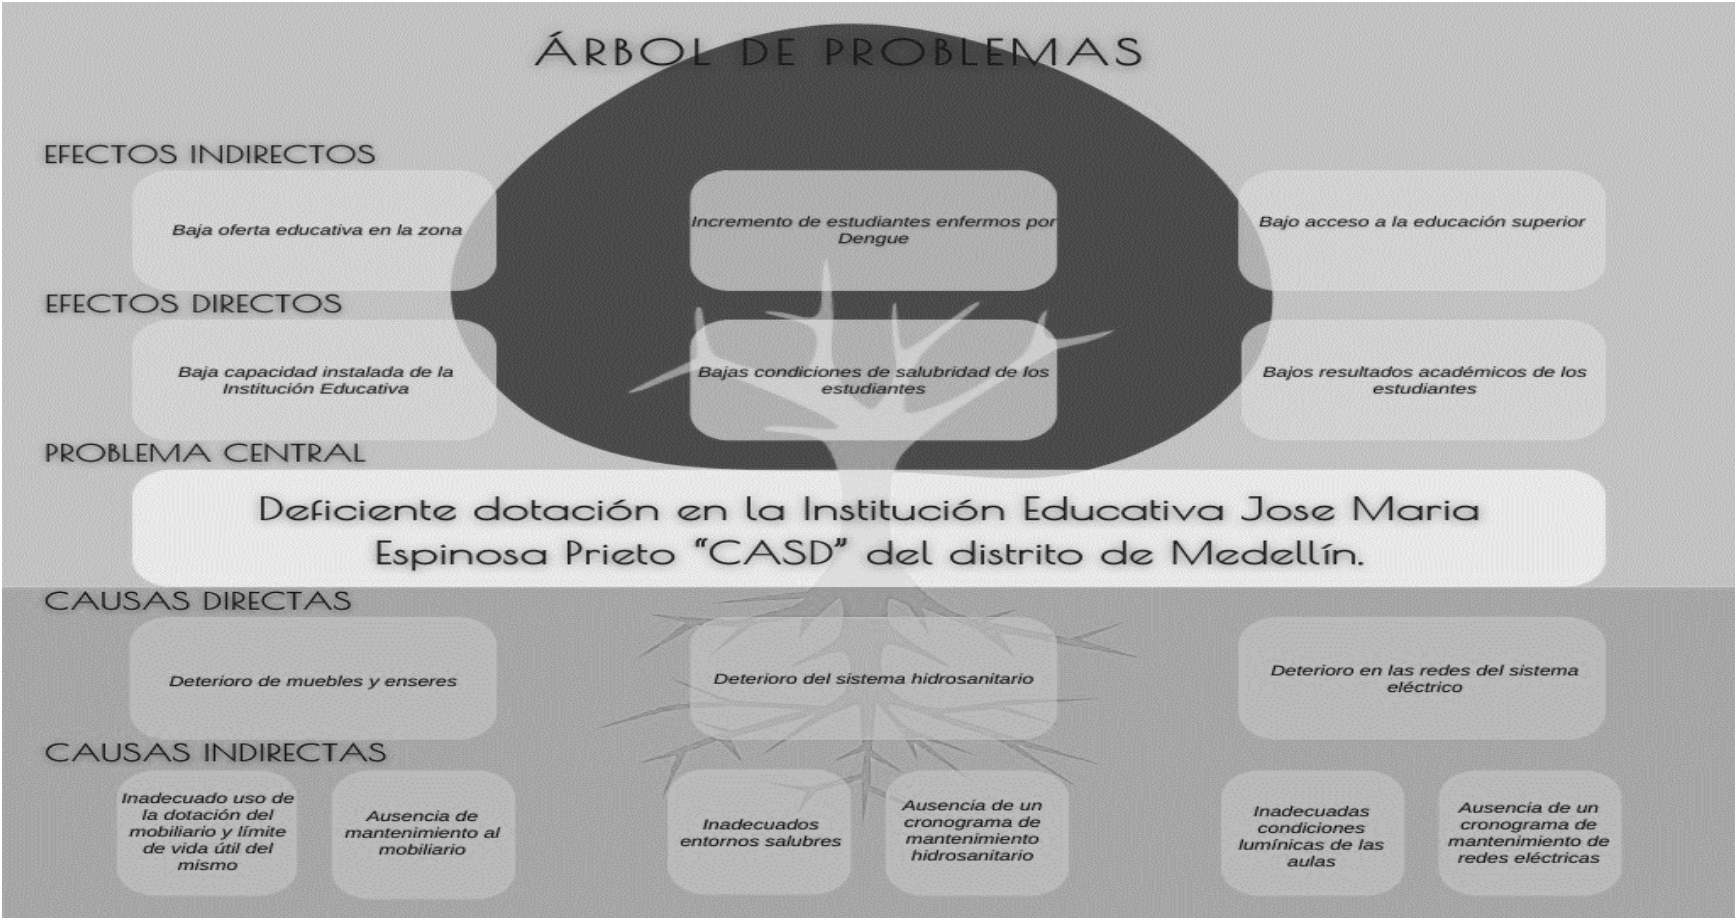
ÁRBOL DE PROBLEMAS

EFECTOS INDIRECTOS

Baja oferta educativa en la zona

Incremento de estudiantes enfermos por Dengue

Bajo acceso a la educación superior

EFECTOS DIRECTOS

Baja capacidad instalada de la Institución Educativa

Bajas condiciones de salubridad de los estudiantes

Bajos resultados académicos de los estudiantes

PROBLEMA CENTRAL

Deficiente dotación en la Institución Educativa Jose Maria Espinosa Prieto "CASD" del distrito de Medellín.

CAUSAS DIRECTAS

Deterioro de muebles y enseres

Deterioro del sistema hidrosanitario

Deterioro en las redes del sistema eléctrico

CAUSAS INDIRECTAS

Inadecuado uso de la dotación del mobiliario y límite de vida útil del mismo

Ausencia de mantenimiento al mobiliario

Inadecuados entornos salubres

Ausencia de un cronograma de mantenimiento hidrosanitario

Inadecuadas condiciones lumínicas de las aulas

Ausencia de un cronograma de mantenimiento de redes eléctricas